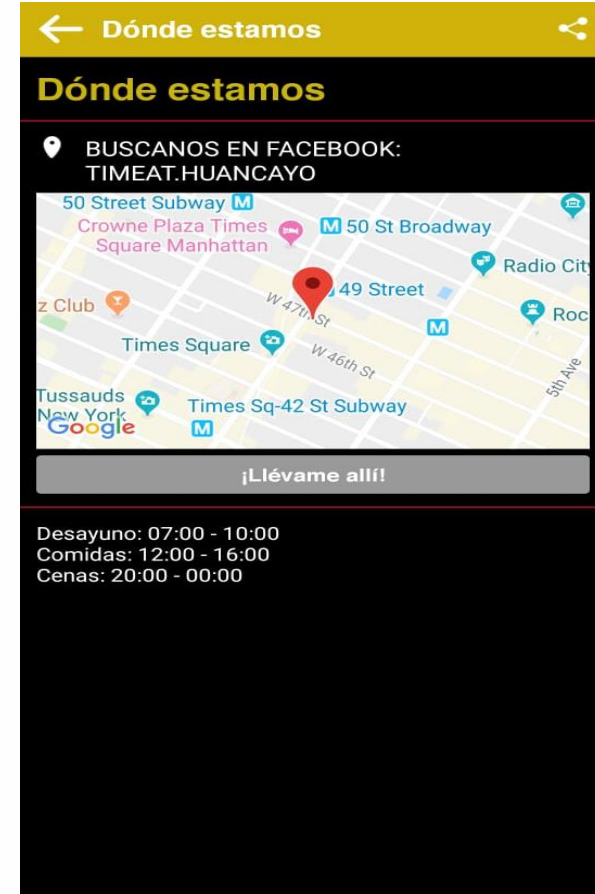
Dónde estamos

Dónde estamos

BUSCANOS EN FACEBOOK: TIMEAT.HUANCAYO

50 Street Subway
Crowne Plaza Times Square Manhattan
50 St Broadway
Radio City
49 Street
z Club
W 47th St
Roc
Times Square
W 46th St
5th Ave
Tussauds New York
Times Sq-42 St Subway
Google

¡Llévame allí!

Desayuno: 07:00 - 10:00
Comidas: 12:00 - 16:00
Cenas: 20:00 - 00:00